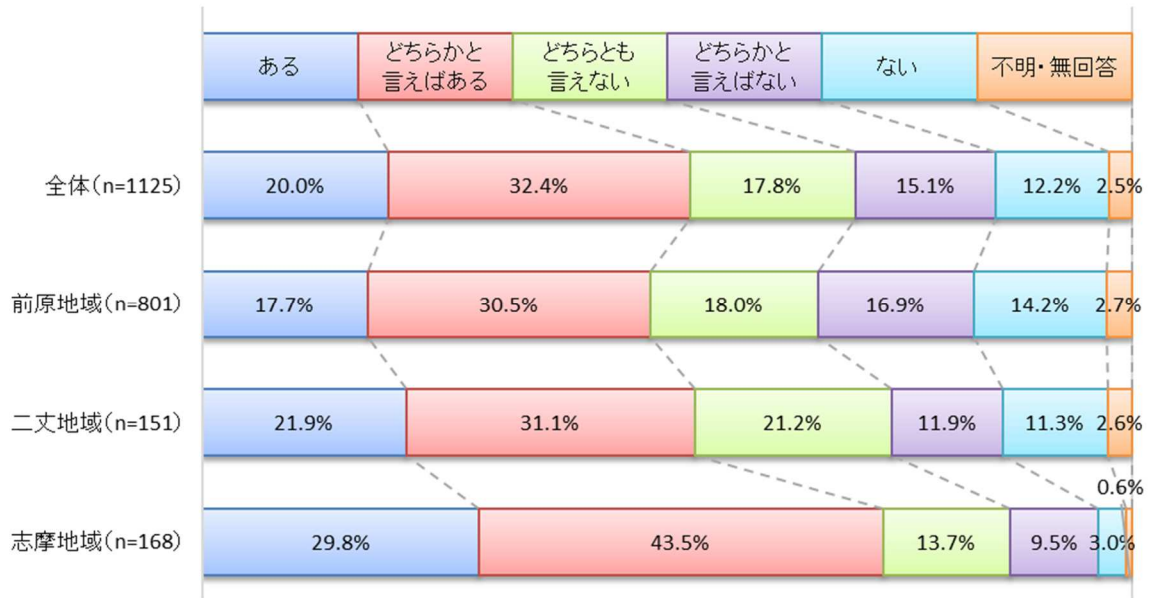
| | ある | どちらかと言えばある | どちらとも言えない | どちらかと言えばない | ない | 不明・無回答 |
|---|---|---|---|---|---|---|
| 全体(n=1125) | 20.0% | 32.4% | 17.8% | 15.1% | 12.2% | 2.5% |
| 前原地域(n=801) | 17.7% | 30.5% | 18.0% | 16.9% | 14.2% | 2.7% |
| 二丈地域(n=151) | 21.9% | 31.1% | 21.2% | 11.9% | 11.3% | 2.6% |
| 志摩地域(n=168) | 29.8% | 43.5% | 13.7% | 9.5% | 3.0% | 0.6% |